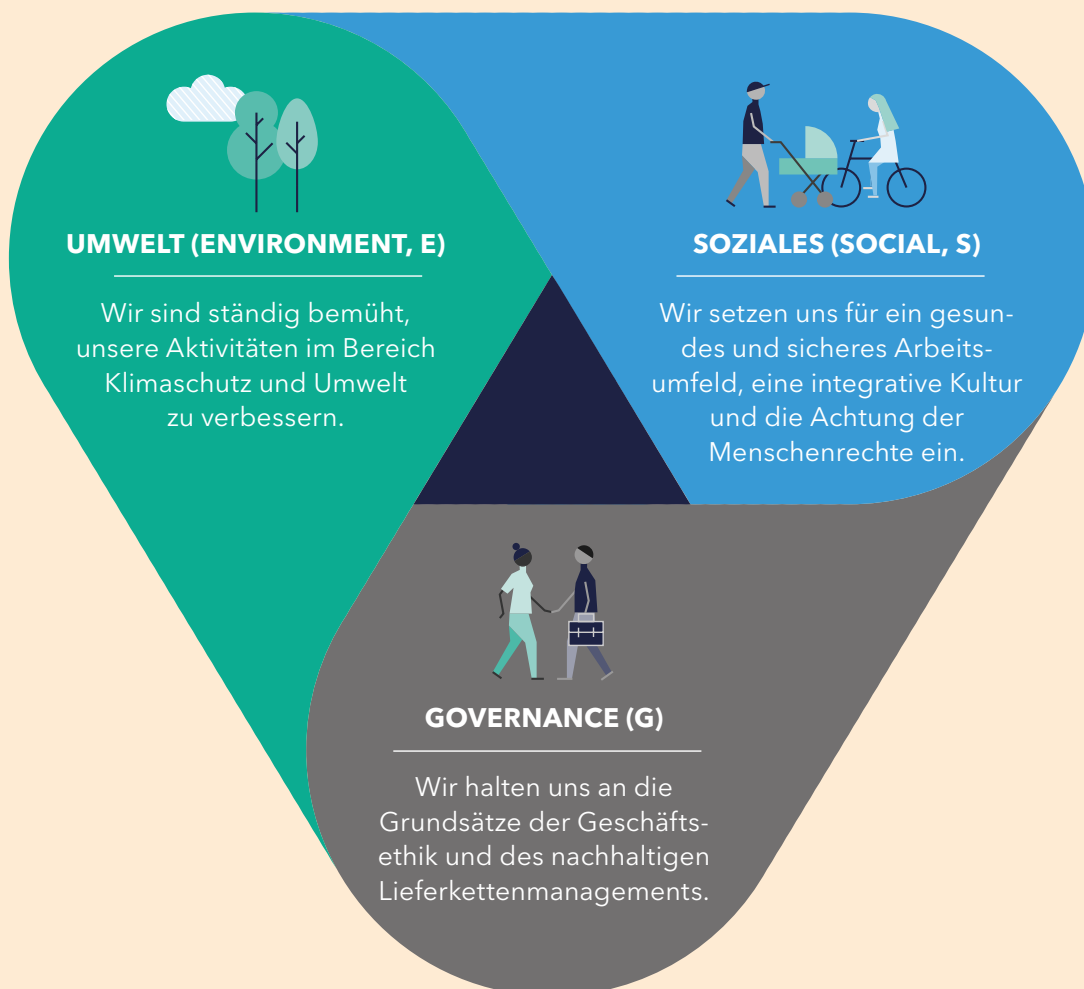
UMWELT (ENVIRONMENT, E)

Wir sind ständig bemüht, unsere Aktivitäten im Bereich Klimaschutz und Umwelt zu verbessern.

SOZIALES (SOCIAL, S)

Wir setzen uns für ein gesundes und sicheres Arbeitsumfeld, eine integrative Kultur und die Achtung der Menschenrechte ein.

GOVERNANCE (G)

Wir halten uns an die Grundsätze der Geschäftsethik und des nachhaltigen Lieferkettenmanagements.